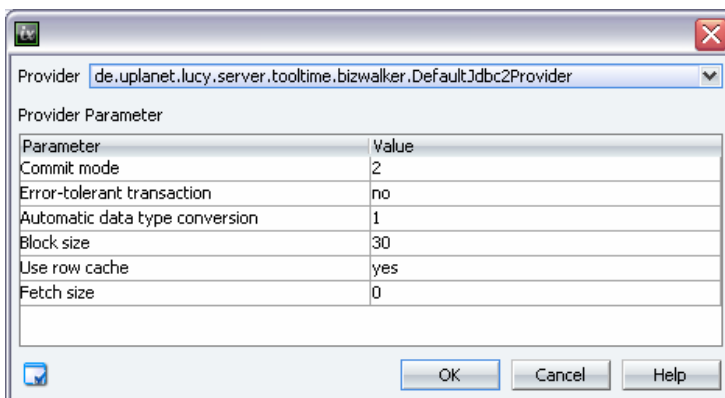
Provider de.uplanet.lucy.server.tooltime.bizwalker.DefaultJdbc2Provider

Provider Parameter

| Parameter | Value |
|---|---|
| Commit mode | 2 |
| Error-tolerant transaction | no |
| Automatic data type conversion | 1 |
| Block size | 30 |
| Use row cache | yes |
| Fetch size | 0 |

OK Cancel Help